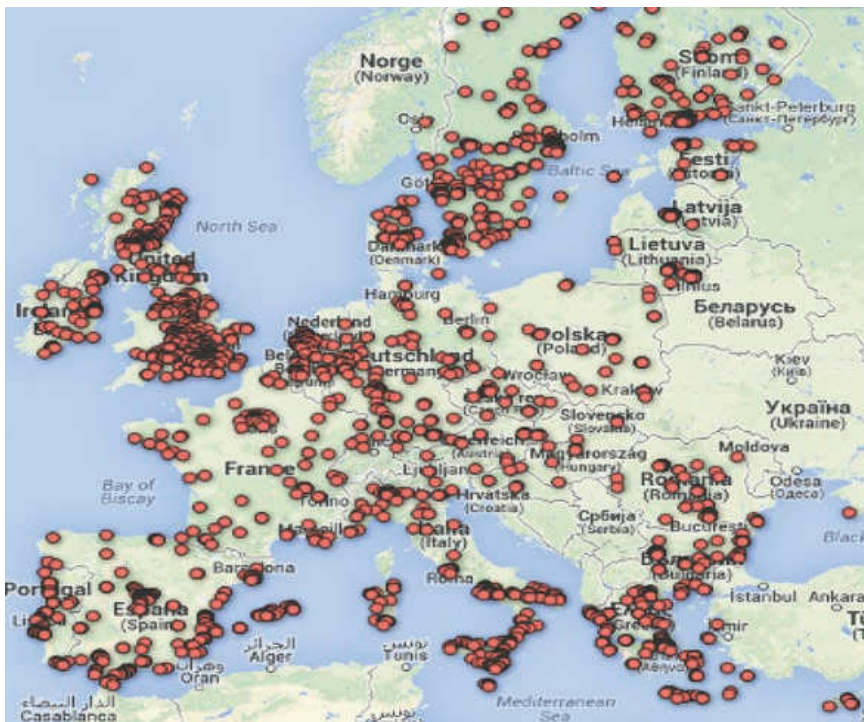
Norge
(Norway)
Suomi
(Finland)
Sankt-Peterburg
(Санкт-Петербург)
Oslo
Helsinki
Stockholm
Eesti
(Estonia)
Baltic Sea
Göteborg
Latvija
(Latvia)
North Sea
Danmark
(Denmark)
Lietuva
(Lithuania)
United Kingdom
Vilnius
Hamburg
Беларусь
(Belarus)
Ireland
Nederland
Berlin
Polska
(Poland)
Belgium
Deutschland
(Germany)
Kiev
(Київ)
Wrocław
Kraków
Україна
(Ukraine)
Slovensko
(Slovakia)
Österreich
(Austria)
Magyarország
(Hungary)
Moldova
France
Ljubljana
Bay of Biscay
România
(Romania)
Odesa
(Одеса)
Torino
Hrvatska
(Croatia)
Србија
(Serbia)
Marseille
Italia
(Italy)
București
Black
Barcelona
България
(Bulgaria)
Portugal
Roma
İstanbul
Ankara
España
(Spain)
Ελλάδα
(Greece)
İzmir
Lisboa
الجزائر
Alger
تونس
Tunis
وهران
Oran
Αθήνα
الدار البيضاء
Casablanca
Mediterranean
Sea